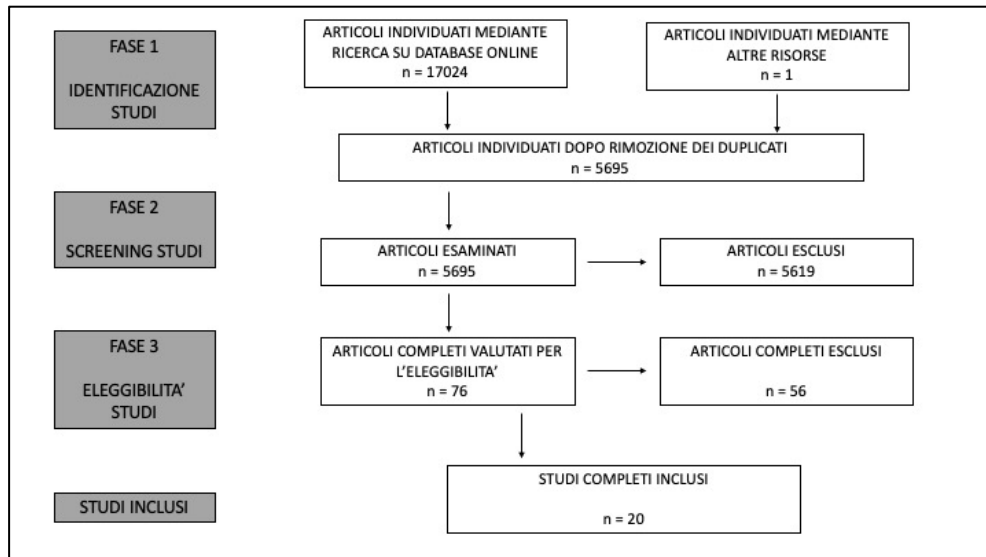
FASE 1

IDENTIFICAZIONE STUDI

ARTICOLI INDIVIDUATI MEDIANTE RICERCA SU DATABASE ONLINE
n = 17024

ARTICOLI INDIVIDUATI MEDIANTE ALTRE RISORSE
n = 1

ARTICOLI INDIVIDUATI DOPO RIMOZIONE DEI DUPLICATI
n = 5695

FASE 2

SCREENING STUDI

ARTICOLI ESAMINATI
n = 5695

ARTICOLI ESCLUSI
n = 5619

FASE 3

ELEGGIBILITA' STUDI

ARTICOLI COMPLETI VALUTATI PER L'ELEGGIBILITA'
n = 76

ARTICOLI COMPLETI ESCLUSI
n = 56

STUDI INCLUSI

STUDI COMPLETI INCLUSI
n = 20